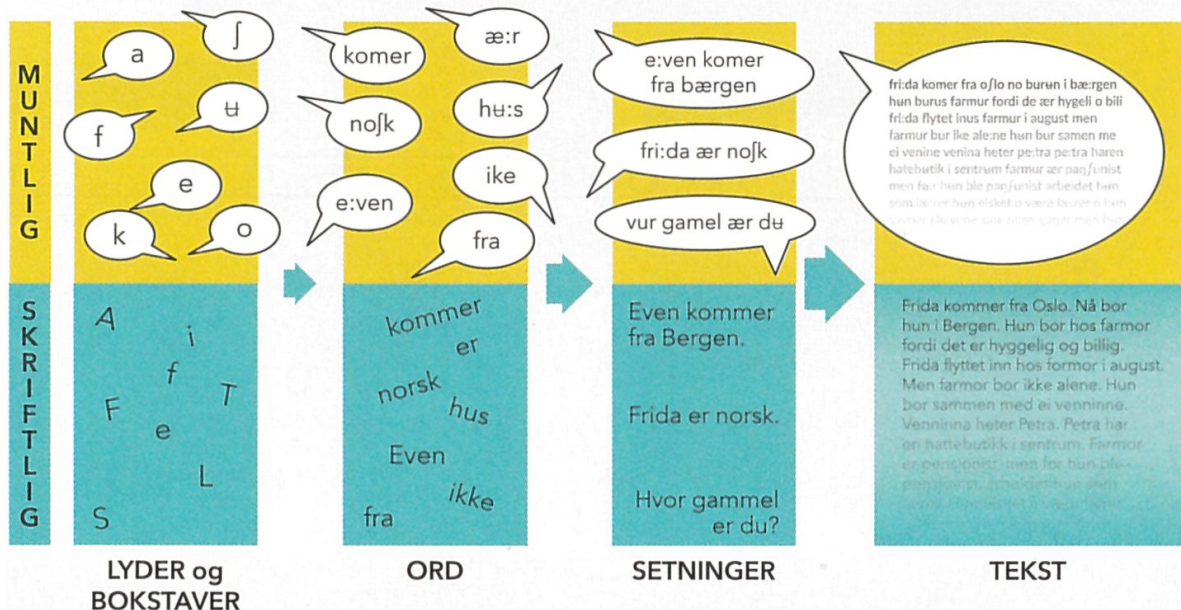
MUNTLIG

SKRIFTLIG

a
ʃ
f
ʉ
e
k
o

A
i
f
F
T
e
L
S

LYDER og BOKSTAVER

komer
æ:r
noʃk
hʉ:s
ike
e:ven
fra

kommer
er
norsk
hus
Even
ikke
fra

ORD

e:ven komer fra bærgen
fri:da ær noʃk
vur gamel ær dʉ

Even kommer fra Bergen.

Frida er norsk.

Hvor gammel er du?

SETNINGER

fri:da komer fra oʃlo no burʉn i bærgen hʉn burʉs farmur fordi de ær hygeli o bili fri:da flytet inʉs farmur i august men farmur bur ike ale:ne hʉn bur samen me ei venine venina heter pe:tra pe:tra haren hatebutik i sentrʉm farmur ær panʃunist men fø:r hʉn ble panʃunist arbeidet hʉn som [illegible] hʉn elsket o være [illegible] o hun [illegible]

Frida kommer fra Oslo. Nå bor hun i Bergen. Hun bor hos farmor fordi det er hyggelig og billig. Frida flyttet inn hos farmor i august. Men farmor bor ikke alene. Hun bor sammen med ei venninne. Venninna heter Petra. Petra har en hattebutikk i sentrum. Farmor er pensjonist, men før hun ble pensjonist, arbeidet hun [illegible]

TEKST